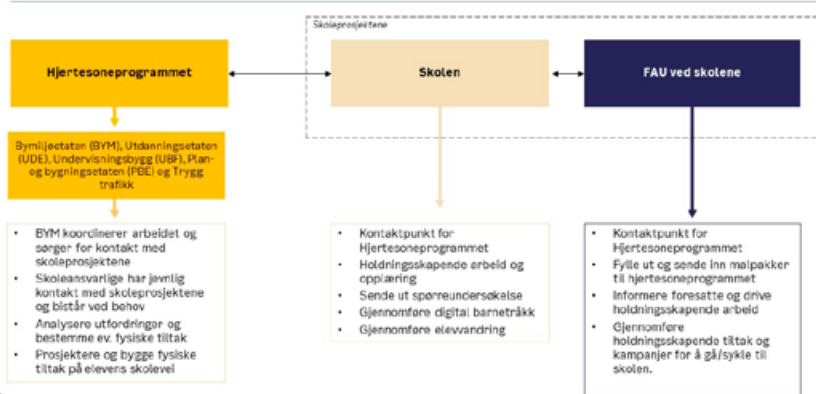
Skoleprosjektene

Hjertesoneprogrammet

Skolen

FAU ved skolene

Bymiljøetaten (BYM), Utdanningsetaten (UDE), Undervisningsbygg (UBF), Plan- og bygningsetaten (PBE) og Trygg trafikk

- BYM koordinerer arbeidet og sørger for kontakt med skoleprosjektene
- Skoleansvarlige har jevnlig kontakt med skoleprosjektene og bistår ved behov
- Analysere utfordringer og bestemme ev. fysiske tiltak
- Prosjektere og bygge fysiske tiltak på elevens skolevei

- Kontaktpunkt for Hjertesoneprogrammet
- Holdningsskapende arbeid og opplæring
- Sende ut spørreundersøkelse
- Gjennomføre digital barnetråkk
- Gjennomføre elevvandring

- Kontaktpunkt for Hjertesoneprogrammet
- Fylle ut og sende inn malpakker til hjertesoneprogrammet
- Informere foresatte og drive holdningsskapende arbeid
- Gjennomføre holdningsskapende tiltak og kampanjer for å gå/sykle til skolen.